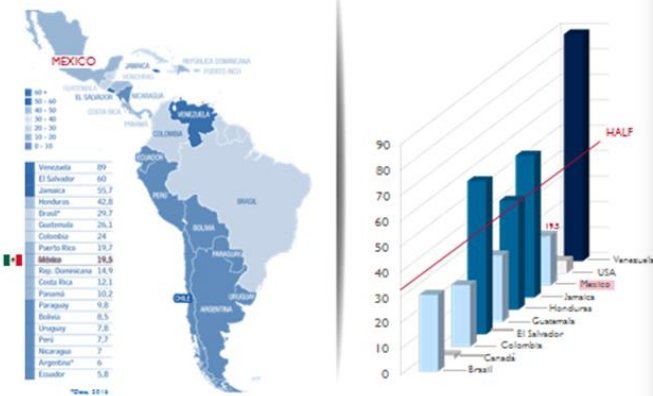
MEXICO
JAMAICA
REPÚBLICA DOMINICANA
HONDURAS
PUERTO RICO
GUATEMALA
EL SALVADOR
NICARAGUA
COSTA RICA
PANAMÁ
VENEZUELA
COLOMBIA
ECUADOR
PERÚ
BRASIL
BOLIVIA
PARAGUAY
CHILE
ARGENTINA
URUGUAY

60 +
50 – 60
40 – 50
30 – 40
20 – 30
10 – 20
0 – 10

| | |
|---|---|
| Venezuela | 89 |
| El Salvador | 60 |
| Jamaica | 55,7 |
| Honduras | 42,8 |
| Brasil* | 29,7 |
| Guatemala | 26,1 |
| Colombia | 24 |
| Puerto Rico | 19,7 |
| México | 19,5 |
| Rep. Dominicana | 14,9 |
| Costa Rica | 12,1 |
| Panamá | 10,2 |
| Paraguay | 9,8 |
| Bolivia | 8,5 |
| Uruguay | 7,8 |
| Perú | 7,7 |
| Nicaragua | 7 |
| Argentina* | 6 |
| Ecuador | 5,8 |

*Dato 2014

90
80
70
60
50
40
30
20
10
0
HALF
19.5
Venezuela
USA
Mexico
Jamaica
Honduras
Guatemala
El Salvador
Colombia
Canada
Brasil